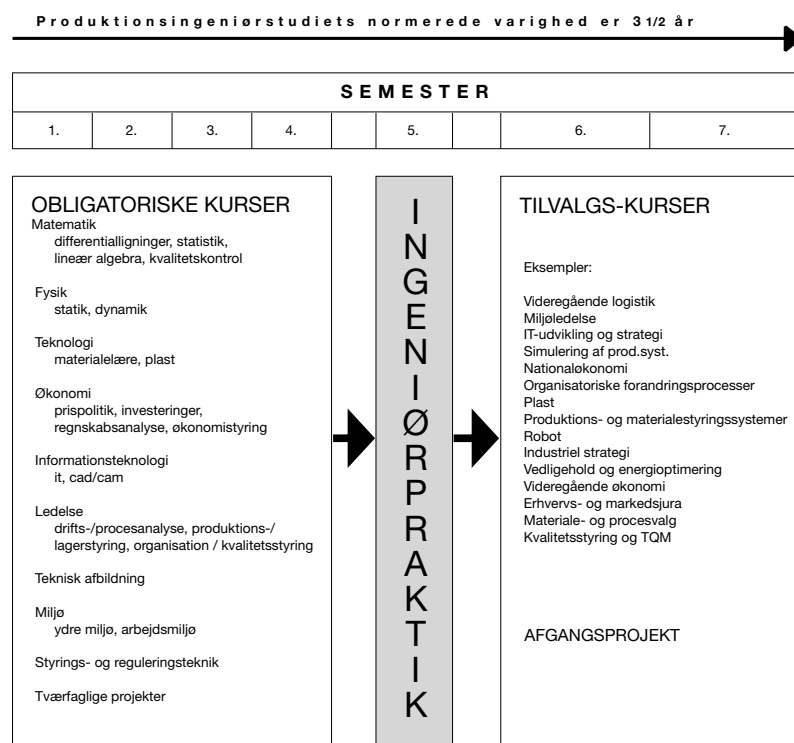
Produktionsingeniørstudiets normerede varighed er 3 1/2 år

| SEMESTER | | | | | | | | |
|---|---|---|---|---|---|---|---|---|
| 1. | 2. | 3. | 4. | | 5. | | 6. | 7. |

OBLIGATORISKE KURSER
Matematik
differentialligninger, statistik, lineær algebra, kvalitetskontrol

Fysik
statik, dynamik

Teknologi
materialelære, plast

Økonomi
prispolitik, investeringer, regnskabsanalyse, økonomistyring

Informationsteknologi
it, cad/cam

Ledelse
drifts-/procesanalyse, produktions-/ lagerstyring, organisation / kvalitetsstyring

Teknisk afbildning

Miljø
ydre miljø, arbejdsmiljø

Styrings- og reguleringsteknik

Tværfaglige projekter

INGENIØRPRAKTIK

TILVALGS-KURSER

Eksempler:

Videregående logistik
Miljøledelse
IT-udvikling og strategi
Simulering af prod.syst.
Nationaløkonomi
Organisatoriske forandringsprocesser
Plast
Produktions- og materialestyringssystemer
Robot
Industriel strategi
Vedligehold og energioptimering
Videregående økonomi
Erhvervs- og markedsjura
Materiale- og procesvalg
Kvalitetsstyring og TQM

AFGANGSPROJEKT